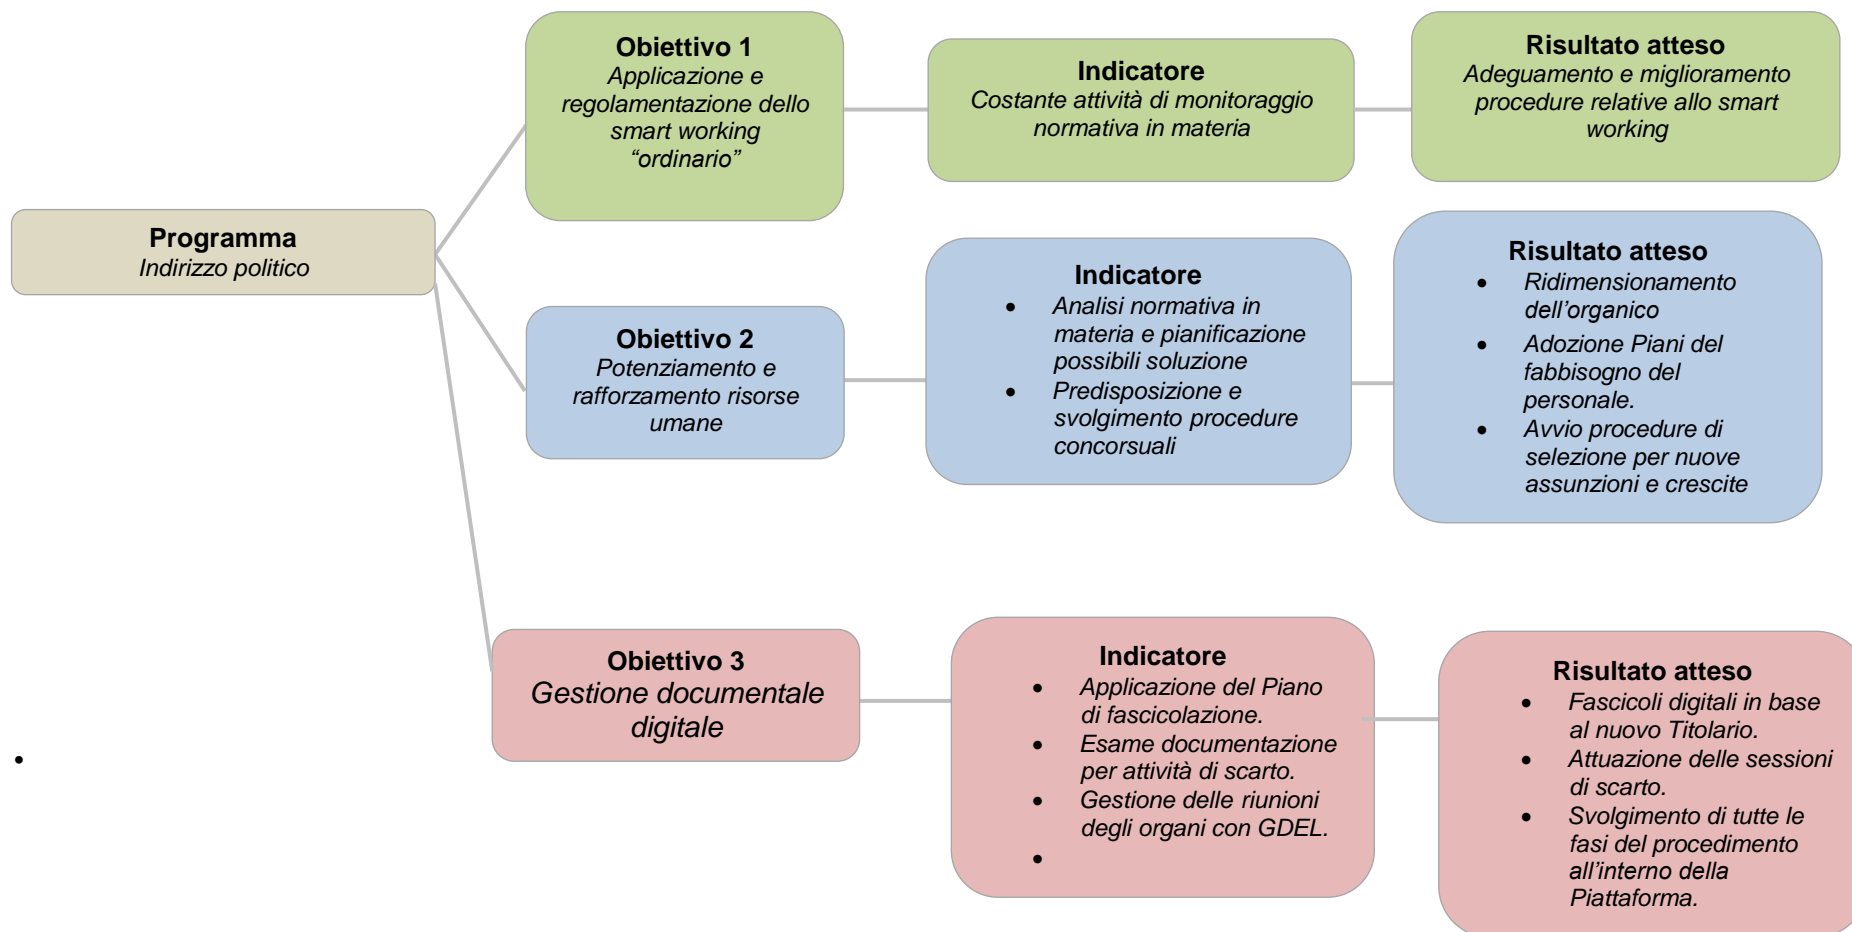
Programma
Indirizzo politico

Obiettivo 1
Applicazione e regolamentazione dello smart working "ordinario"

Indicatore
Costante attività di monitoraggio normativa in materia

Risultato atteso
Adeguamento e miglioramento procedure relative allo smart working

Obiettivo 2
Potenziamento e rafforzamento risorse umane

Indicatore
- Analisi normativa in materia e pianificazione possibili soluzione
- Predisposizione e svolgimento procedure concorsuali

Risultato atteso
- Ridimensionamento dell'organico
- Adozione Piani del fabbisogno del personale.
- Avvio procedure di selezione per nuove assunzioni e crescite

Obiettivo 3
Gestione documentale digitale

Indicatore
- Applicazione del Piano di fascicolazione.
- Esame documentazione per attività di scarto.
- Gestione delle riunioni degli organi con GDEL.
-

Risultato atteso
- Fascicoli digitali in base al nuovo Titolario.
- Attuazione delle sessioni di scarto.
- Svolgimento di tutte le fasi del procedimento all'interno della Piattaforma.

•